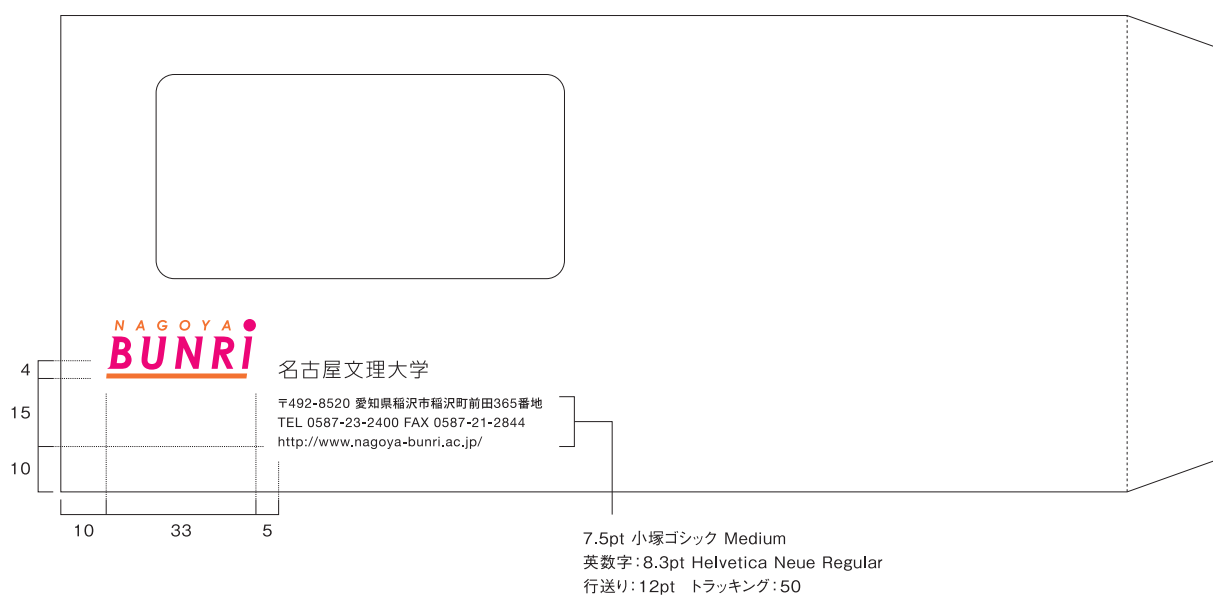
NAGOYA BUNRI

名古屋文理大学

〒492-8520 愛知県稲沢市稲沢町前田365番地
TEL 0587-23-2400 FAX 0587-21-2844
http://www.nagoya-bunri.ac.jp/

4
15
10

10 33 5

7.5pt 小塚ゴシック Medium
英数字：8.3pt Helvetica Neue Regular
行送り：12pt トラッキング：50